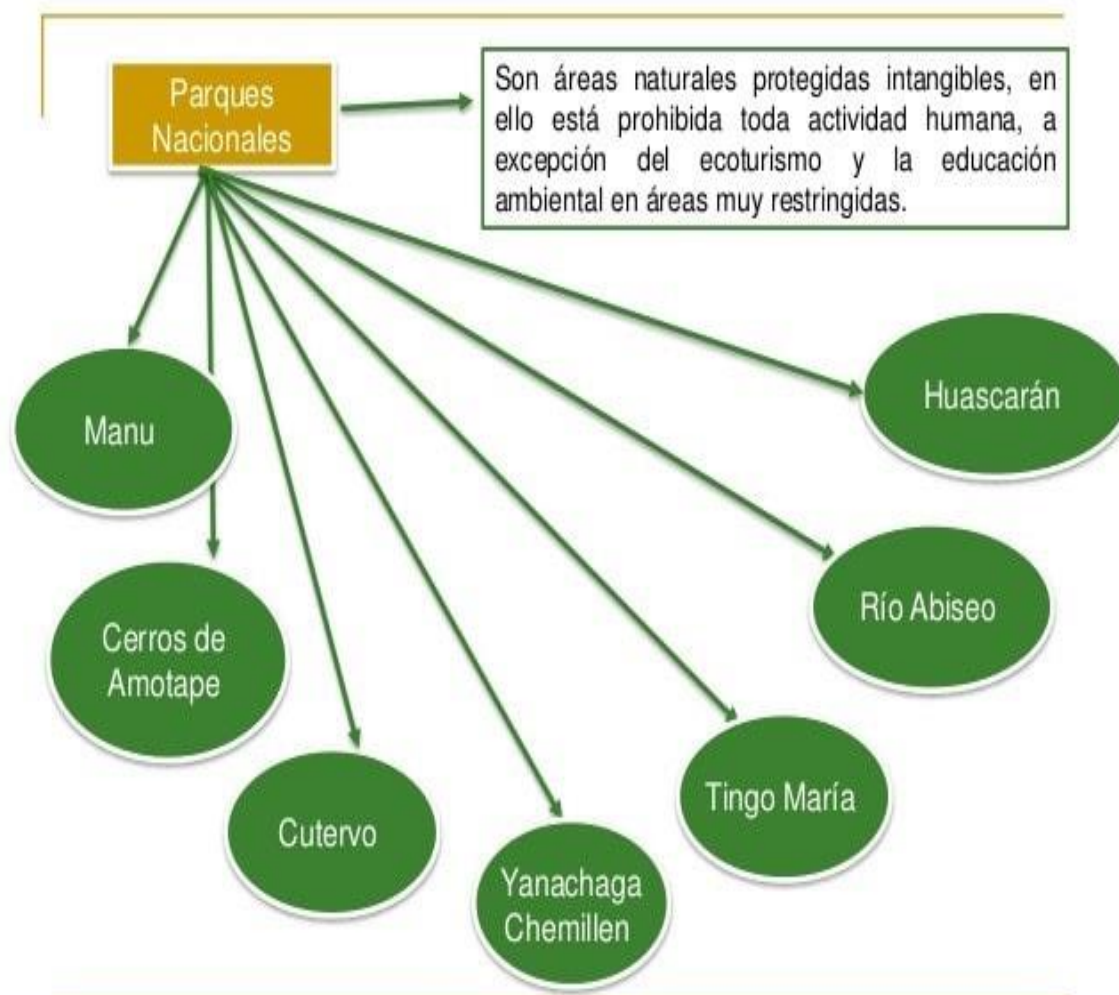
Parques Nacionales

Son áreas naturales protegidas intangibles, en ello está prohibida toda actividad humana, a excepción del ecoturismo y la educación ambiental en áreas muy restringidas.

Manu

Huascarán

Río Abiseo

Cerros de Amotape

Cutervo

Yanachaga Chemillen

Tingo María